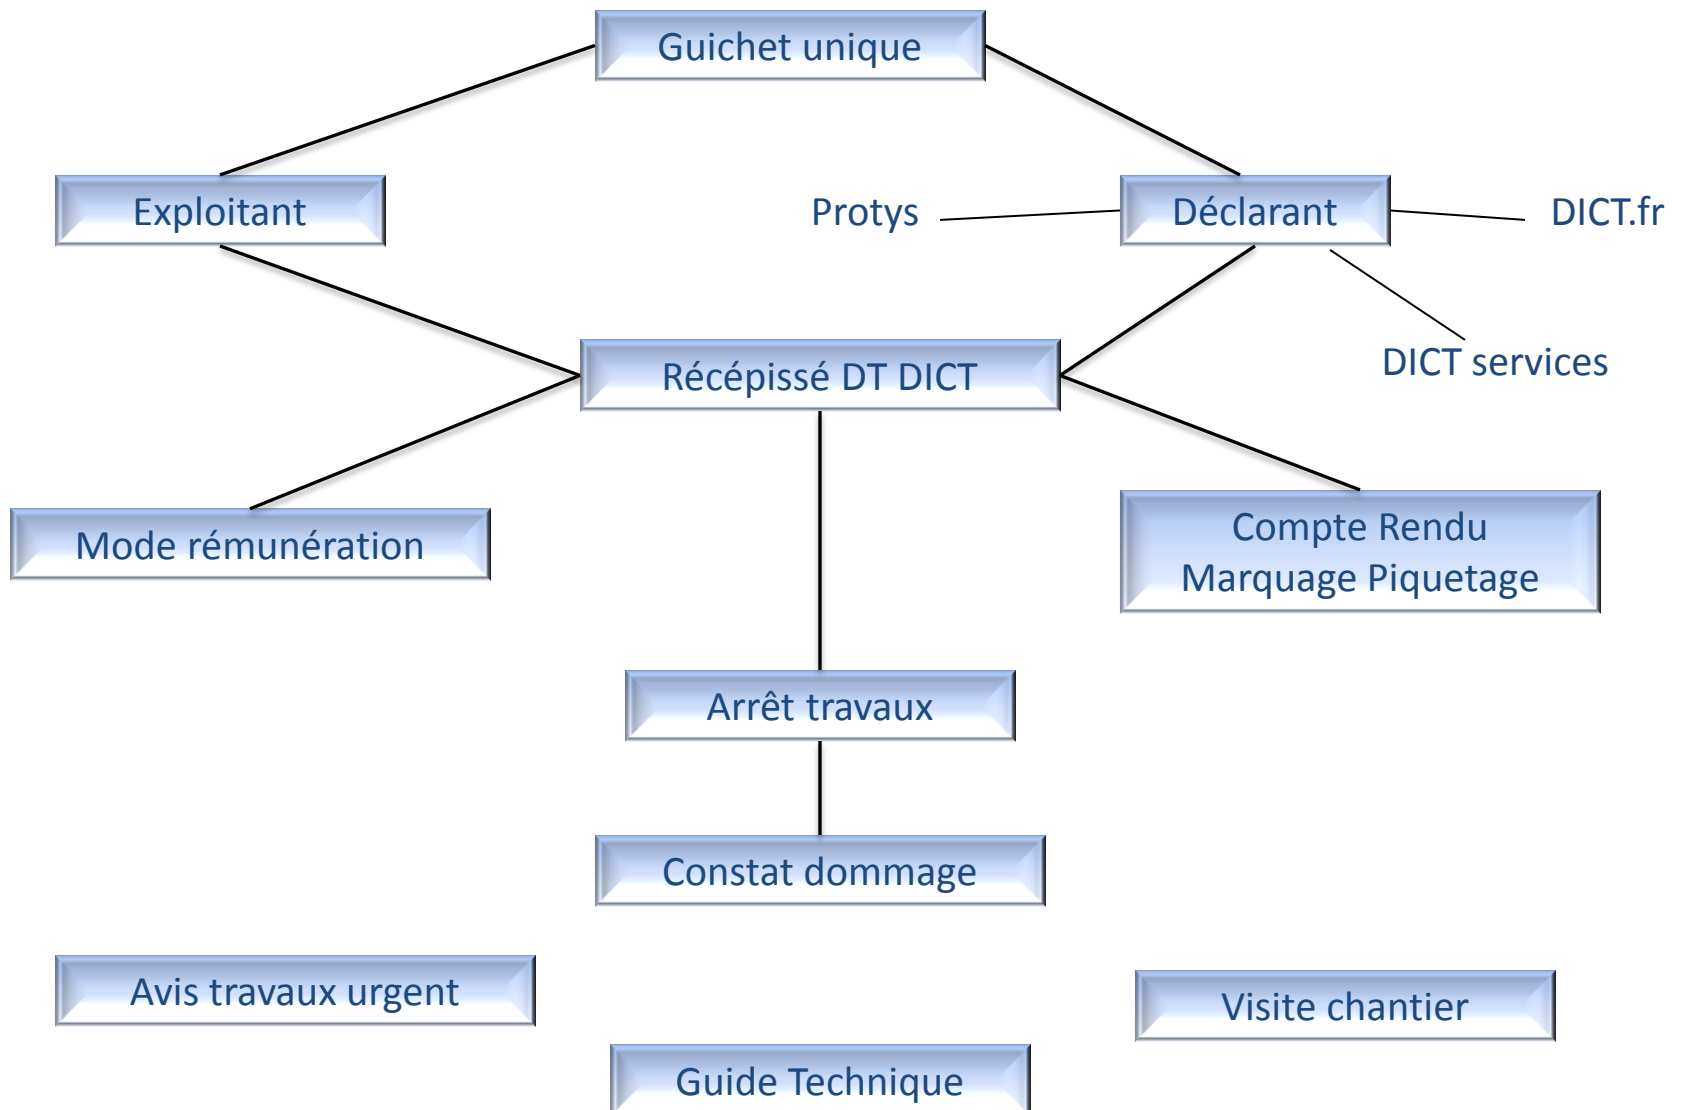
Guichet unique

Exploitant

Protys

Déclarant

DICT.fr

DICT services

Récépissé DT DICT

Mode rémunération

Compte Rendu
Marquage Piquetage

Arrêt travaux

Constat dommage

Avis travaux urgent

Visite chantier

Guide Technique